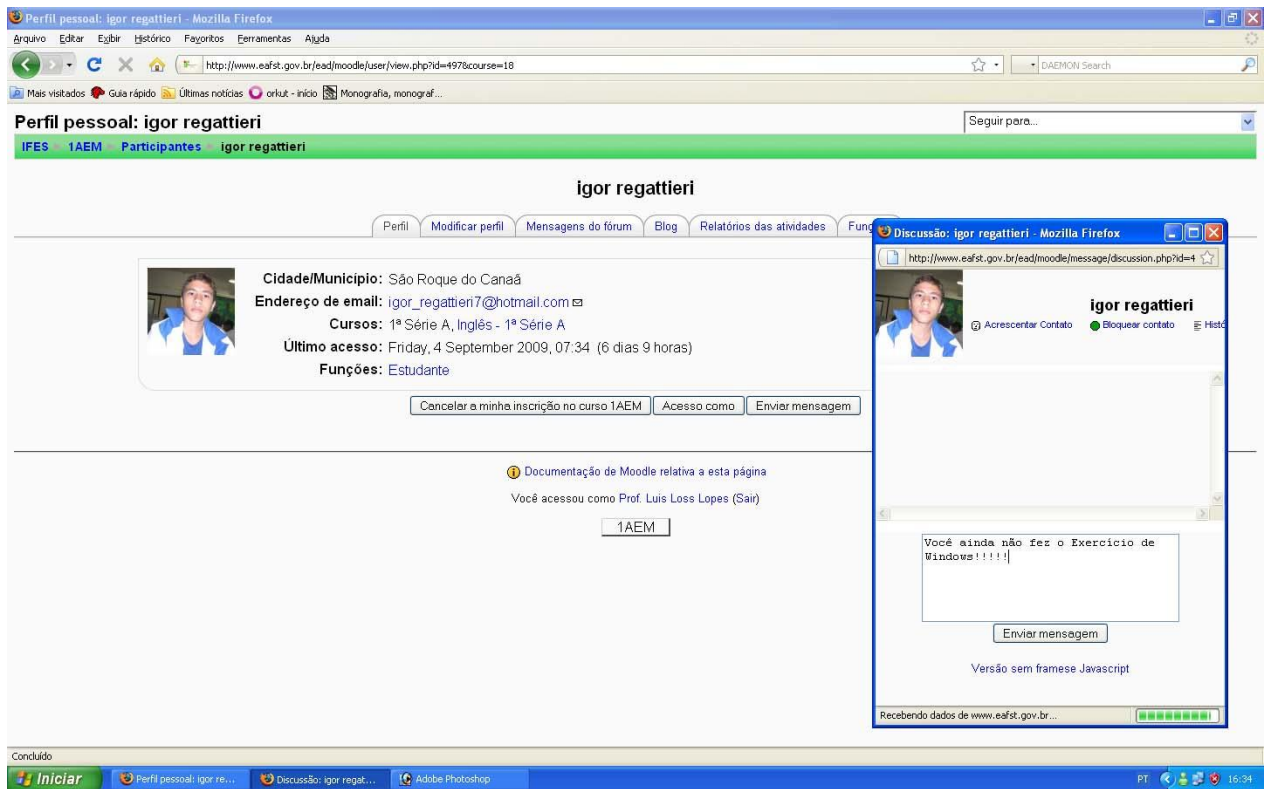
Perfil pessoal: igor regattieri - Mozilla Firefox

Arquivo Editar Exibir Histórico Favoritos Ferramentas Ajuda

http://www.eafst.gov.br/ead/moodle/user/view.php?id=497&course=18

DAEMON Search

Mais visitados Guia rápido Últimas notícias orkut - início Monografia, monograf...

Perfil pessoal: igor regattieri

Seguir para...

IFES 1AEM Participantes igor regattieri

igor regattieri

Perfil | Modificar perfil | Mensagens do fórum | Blog | Relatórios das atividades | Funç

Cidade/Município: São Roque do Canaã
Endereço de email: igor_regattieri7@hotmail.com
Cursos: 1ª Série A, Inglês - 1ª Série A
Último acesso: Friday, 4 September 2009, 07:34 (6 dias 9 horas)
Funções: Estudante

Cancelar a minha inscrição no curso 1AEM | Acesso como | Enviar mensagem

Documentação de Moodle relativa a esta página

Você acessou como Prof. Luis Loss Lopes (Sair)

1AEM

Discussão: igor regattieri - Mozilla Firefox

http://www.eafst.gov.br/ead/moodle/message/discussion.php?id=4

igor regattieri

Acrescentar Contato | Bloquear contato | Histó

Você ainda não fez o Exercício de Windows!!!!!

Enviar mensagem

Versão sem framese Javascript

Recebendo dados de www.eafst.gov.br...

Concluído

Iniciar | Perfil pessoal: igor re... | Discussão: igor regat... | Adobe Photoshop

PT 16:34